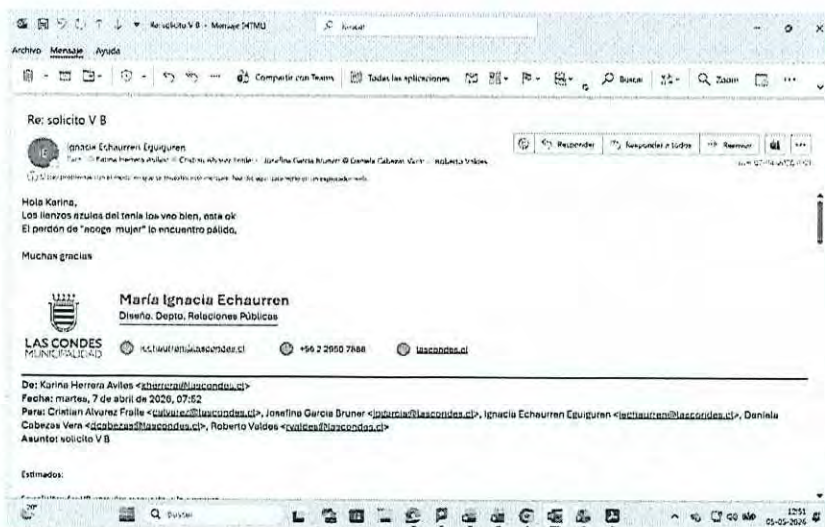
Re: solicito V B - Mensaje (HTML)

Buscar

Archivo Mensaje Ayuda

Compartir con Teams | Todas las aplicaciones | Buscar | Zoom

Re: solicito V B

Ignacia Echaurren Eguiguren
Para: Karina Herrera Aviles; Cristian Alvarez Fraile; Josefina Garcia Bruner; Daniela Cabezas Vera; Roberto Valdes

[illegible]

Responder | Responder a todos | Reenviar

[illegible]

Hola Karina,
Los lienzos azules del tenis los veo bien, esta ok
El perdón de "acoge mujer" lo encuentro pálido.

Muchas gracias

LAS CONDES MUNICIPALIDAD

María Ignacia Echaurren
Diseño. Depto. Relaciones Públicas

iechaurren@lascondes.cl | +56 2 2950 7888 | lascondes.cl

De: Karina Herrera Aviles <kherrera@lascondes.cl>
Fecha: martes, 7 de abril de 2026, 07:52
Para: Cristian Alvarez Fraile <calvarez@lascondes.cl>, Josefina Garcia Bruner <jgarcia@lascondes.cl>, Ignacia Echaurren Eguiguren <iechaurren@lascondes.cl>, Daniela Cabezas Vera <dcabezas@lascondes.cl>, Roberto Valdes <rvaldes@lascondes.cl>
Asunto: solicito V B

Estimados:

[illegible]

Buscar

12:51
05-05-2026